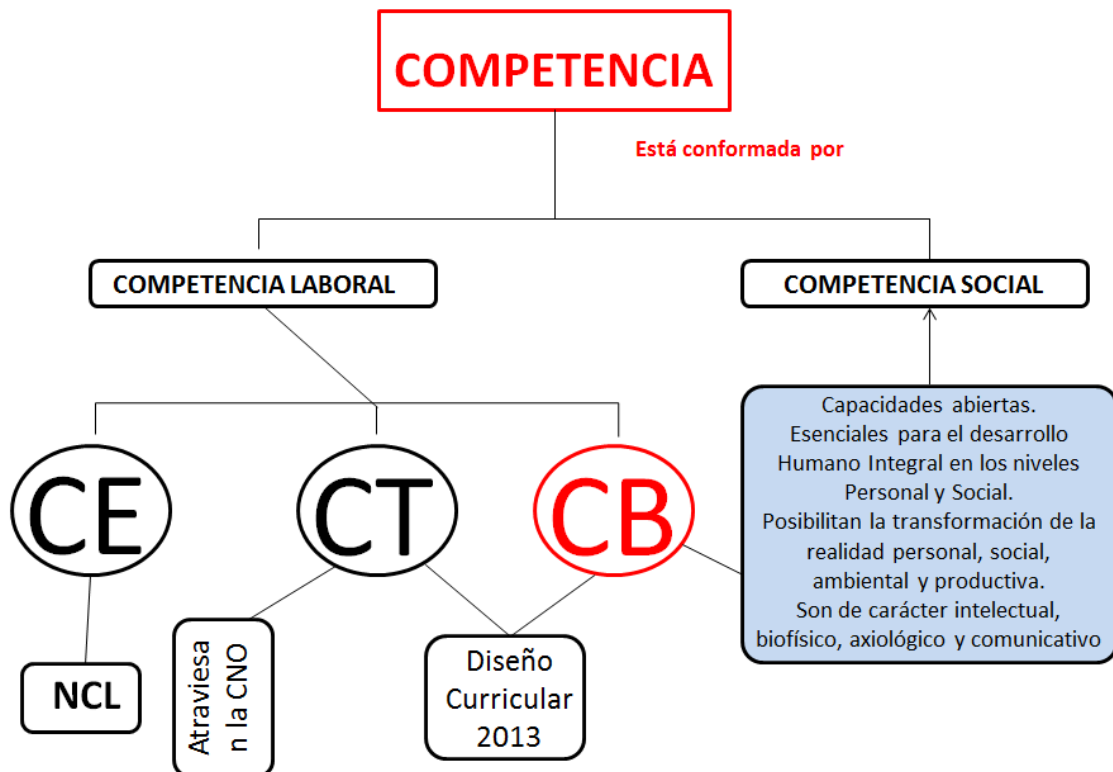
COMPETENCIA

Está conformada por

COMPETENCIA LABORAL

COMPETENCIA SOCIAL

CE

CT

CB

Capacidades abiertas.
Esenciales para el desarrollo Humano Integral en los niveles Personal y Social.
Posibilitan la transformación de la realidad personal, social, ambiental y productiva.
Son de carácter intelectual, biofísico, axiológico y comunicativo

NCL

Atraviesa
n la CNO

Diseño Curricular 2013